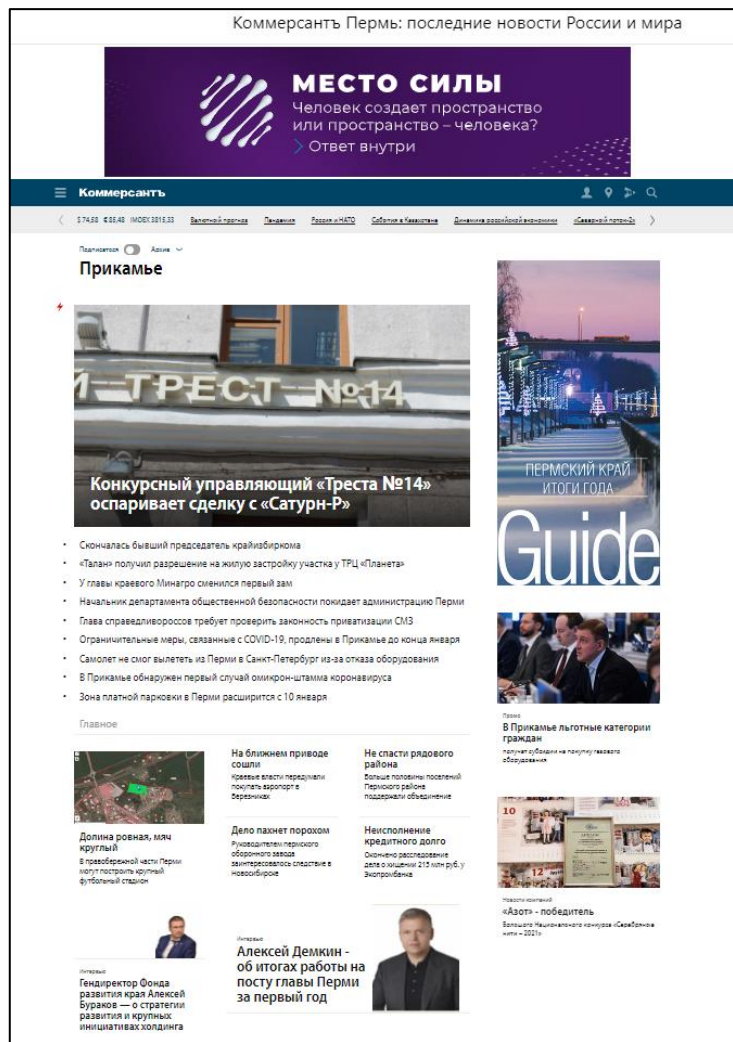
Коммерсантъ Пермь: последние новости России и мира

МЕСТО СИЛЫ
Человек создает пространство или пространство – человека?
Ответ внутри

Коммерсантъ

$ 74,58 € 85,48 IMOEX 3815,33 Валютный прогноз Пандемия Россия и НАТО События в Казахстане Динамика российской экономики «Северный поток-2»

Подписаться Архив

Прикамье

И ТРЕСТ №14

Конкурсный управляющий «Треста №14» оспаривает сделку с «Сатурн-Р»

Скончалась бывший председатель крайизбиркома
«Талан» получил разрешение на жилую застройку участка у ТРЦ «Планета»
У главы краевого Минагро сменился первый зам
Начальник департамента общественной безопасности покидает администрацию Перми
Глава справедливороссов требует проверить законность приватизации СМЗ
Ограничительные меры, связанные с COVID-19, продлены в Прикамье до конца января
Самолет не смог вылететь из Перми в Санкт-Петербург из-за отказа оборудования
В Прикамье обнаружен первый случай омикрон-штамма коронавируса
Зона платной парковки в Перми расширится с 10 января

Главное

Долина ровная, мяч круглый
В правобережной части Перми могут построить крупный футбольный стадион

На ближнем приводе сошли
Краевые власти передумали покупать аэропорт в Березниках

Не спасти рядового района
Больше половины поселений Пермского района поддержали объединение

Дело пахнет порохом
Руководителем пермского оборонного завода заинтересовалось следствие в Новосибирске

Неисполнение кредитного долга
Окончено расследование дела о хищении 215 млн руб. у Экопромбанка

Интервью
Гендиректор Фонда развития края Алексей Бураков — о стратегии развития и крупных инициативах холдинга

Интервью
Алексей Демкин - об итогах работы на посту главы Перми за первый год

ПЕРМСКИЙ КРАЙ ИТОГИ ГОДА
Guide

Промо
В Прикамье льготные категории граждан
получат субсидии на покупку газового оборудования

Новости компаний
«Азот» - победитель
Большого Национального конкурса «Серебряные нити - 2021»